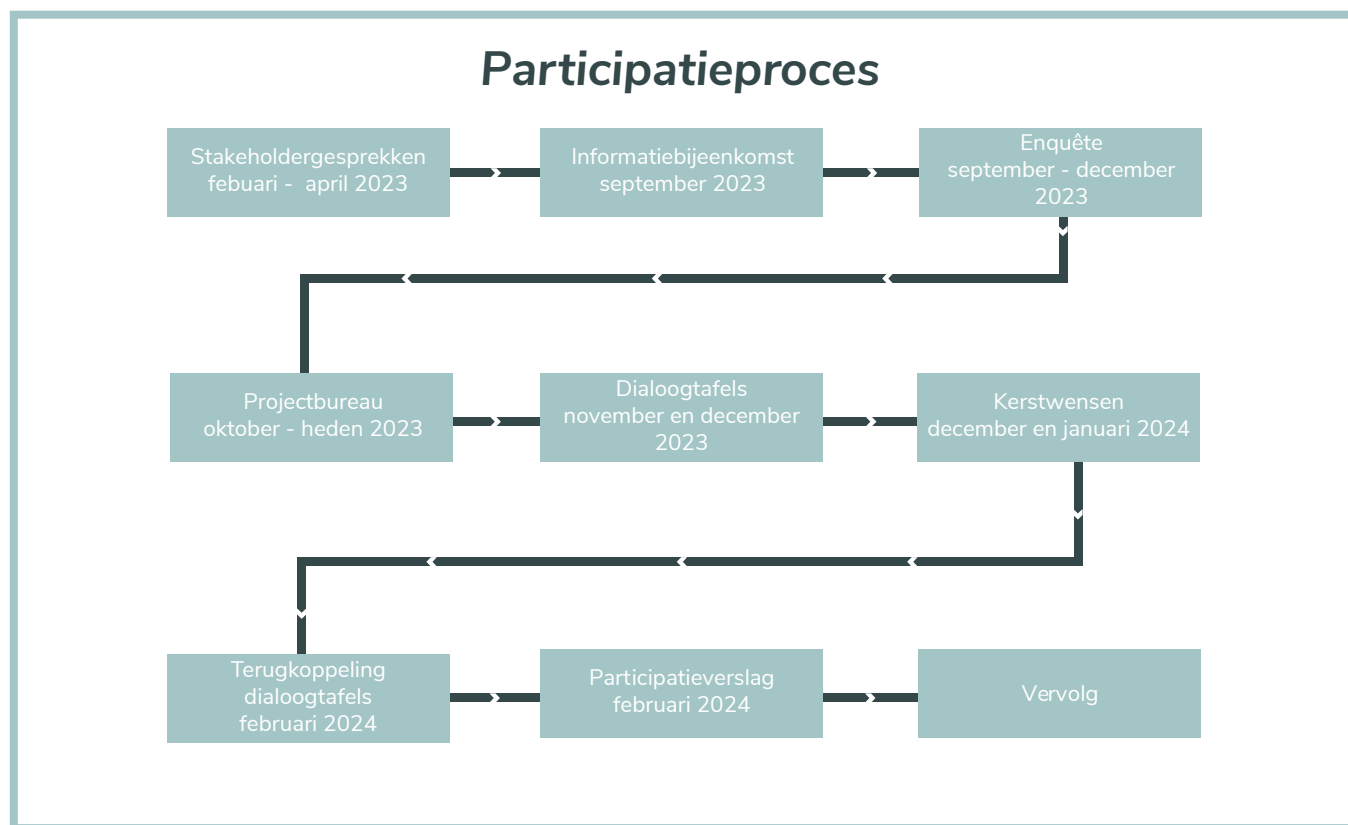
Participatieproces

Stakeholdergesprekken
febuari - april 2023

Informatiebijeenkomst
september 2023

Enquête
september - december 2023

Projectbureau
oktober - heden 2023

Dialoogtafels
november en december 2023

Kerstwensen
december en januari 2024

Terugkoppeling dialoogtafels
februari 2024

Participatieverslag
februari 2024

Vervolg